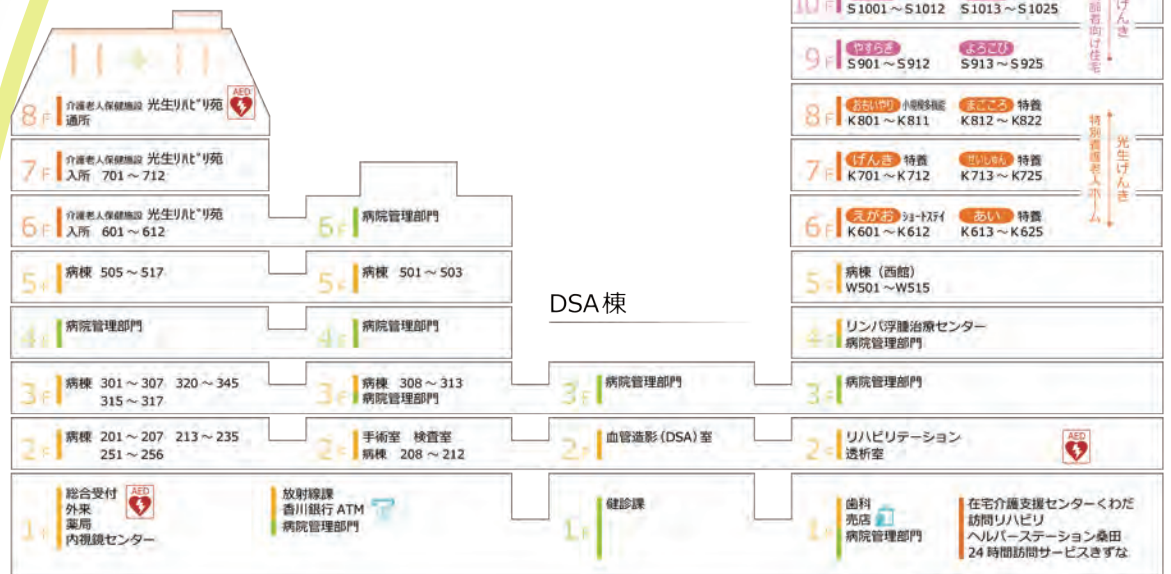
8F 介護老人保健施設 光生リハビリ苑 通所 AED

7F 介護老人保健施設 光生リハビリ苑 入所 701～712

6F 介護老人保健施設 光生リハビリ苑 入所 601～612

5F 病棟 505～517

4F 病院管理部門

3F 病棟 301～307 320～345 315～317

2F 病棟 201～207 213～235 251～256

1F 総合受付 外来 薬局 内視鏡センター AED

放射線課 香川銀行 ATM 病院管理部門

6F 病院管理部門

5F 病棟 501～503

4F 病院管理部門

3F 病棟 308～313 病院管理部門

2F 手術室 検査室 病棟 208～212

DSA棟

3F 病院管理部門

2F 血管造影（DSA）室

1F 健診課

10F S1001～S1012 S1013～S1025

9F やすらぎ S901～S912 ようこそ S913～S925

高齢者向け住宅 げんき

8F おもいやり 小規模多機能 K801～K811 まごころ 特養 K812～K822

7F げんき 特養 K701～K712 ぜいたく 特養 K713～K725

6F えがお ショートステイ K601～K612 あい 特養 K613～K625

特別養護老人ホーム 光生げんき

5F 病棟（西館） W501～W515

4F リンパ浮腫治療センター 病院管理部門

3F 病院管理部門

2F リハビリテーション 透析室 AED

1F 歯科 売店 病院管理部門

在宅介護支援センターくわだ 訪問リハビリ ヘルパーステーション桑田 24時間訪問サービスきずな